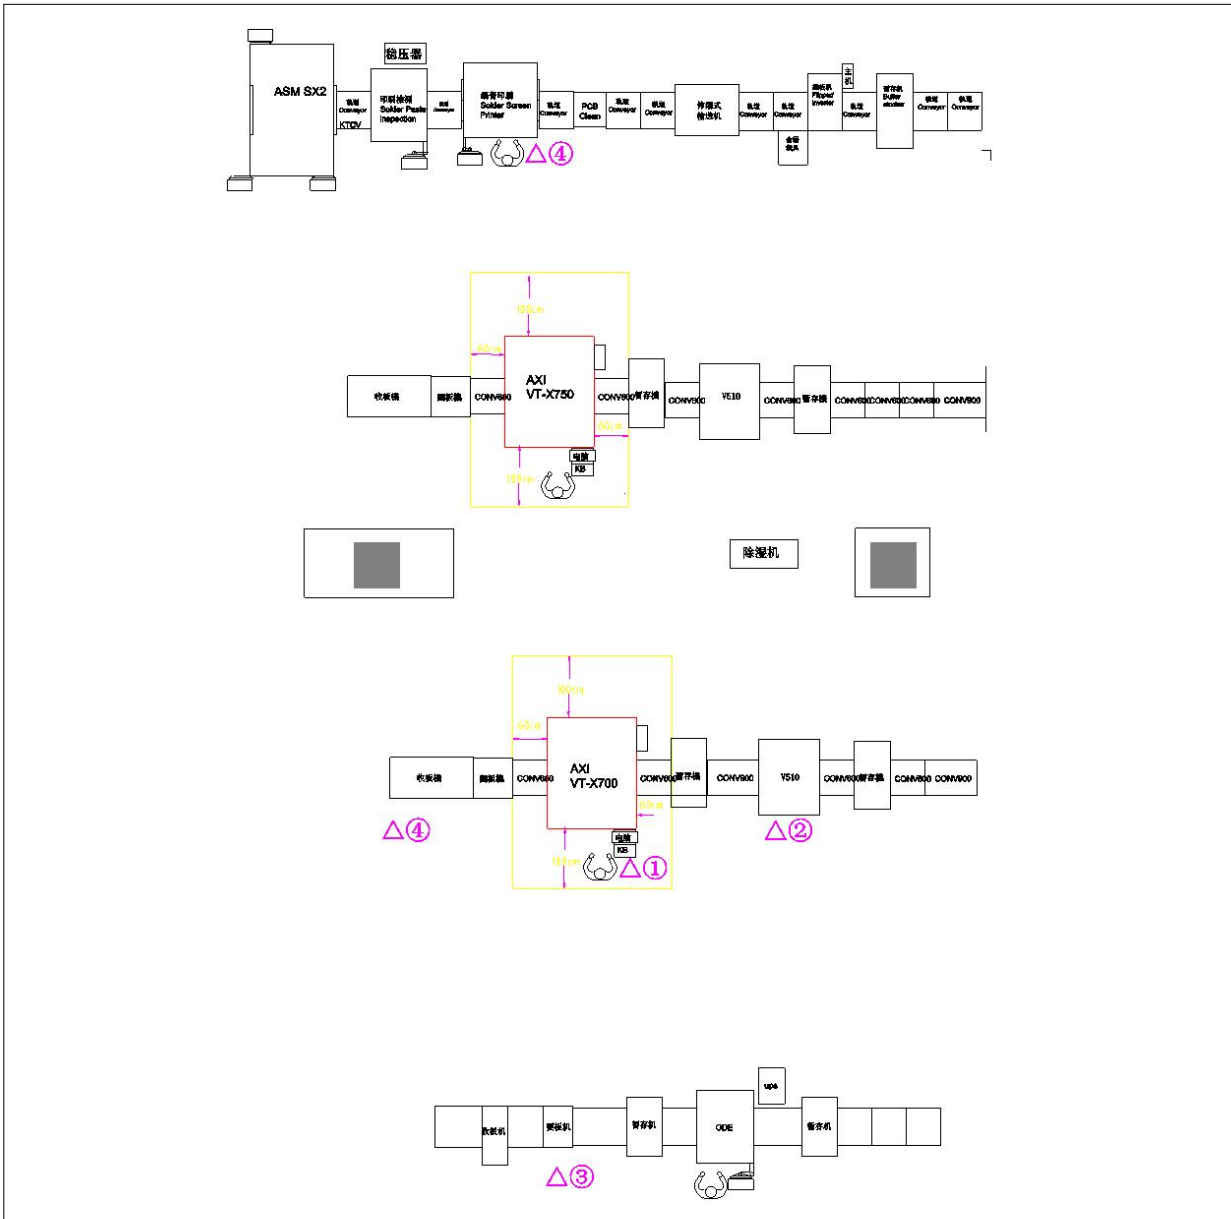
ASM SX2

稳压器

轨道 Conveyor
KTCV
印刷检测 Solder Paste Inspection
轨道 Conveyor
锡膏印刷 Solder Screen Printer
△④
轨道 Conveyor
PCB Clean
轨道 Conveyor
轨道 Conveyor
停顿式检查机
轨道 Conveyor
轨道 Conveyor
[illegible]
翻板机 Flipper/ Inverter
主机
轨道 Conveyor
暂存机 Buffer stocker
轨道 Conveyor
轨道 Conveyor

100cm
60cm
收板机
翻板机
CONV600
AXI VT-X750
CONV600
暂存机
CONV600
V510
CONV600
暂存机
CONV600
CONV600
CONV600
CONV600
60cm
电脑
KB
100cm

除湿机

100cm
60cm
收板机
翻板机
CONV600
AXI VT-X700
CONV600
暂存机
CONV600
V510
CONV600
暂存机
CONV600
CONV600
60cm
电脑
KB
100cm
△④
△①
△②

ups
收板机
翻板机
暂存机
ODE
暂存机
△③